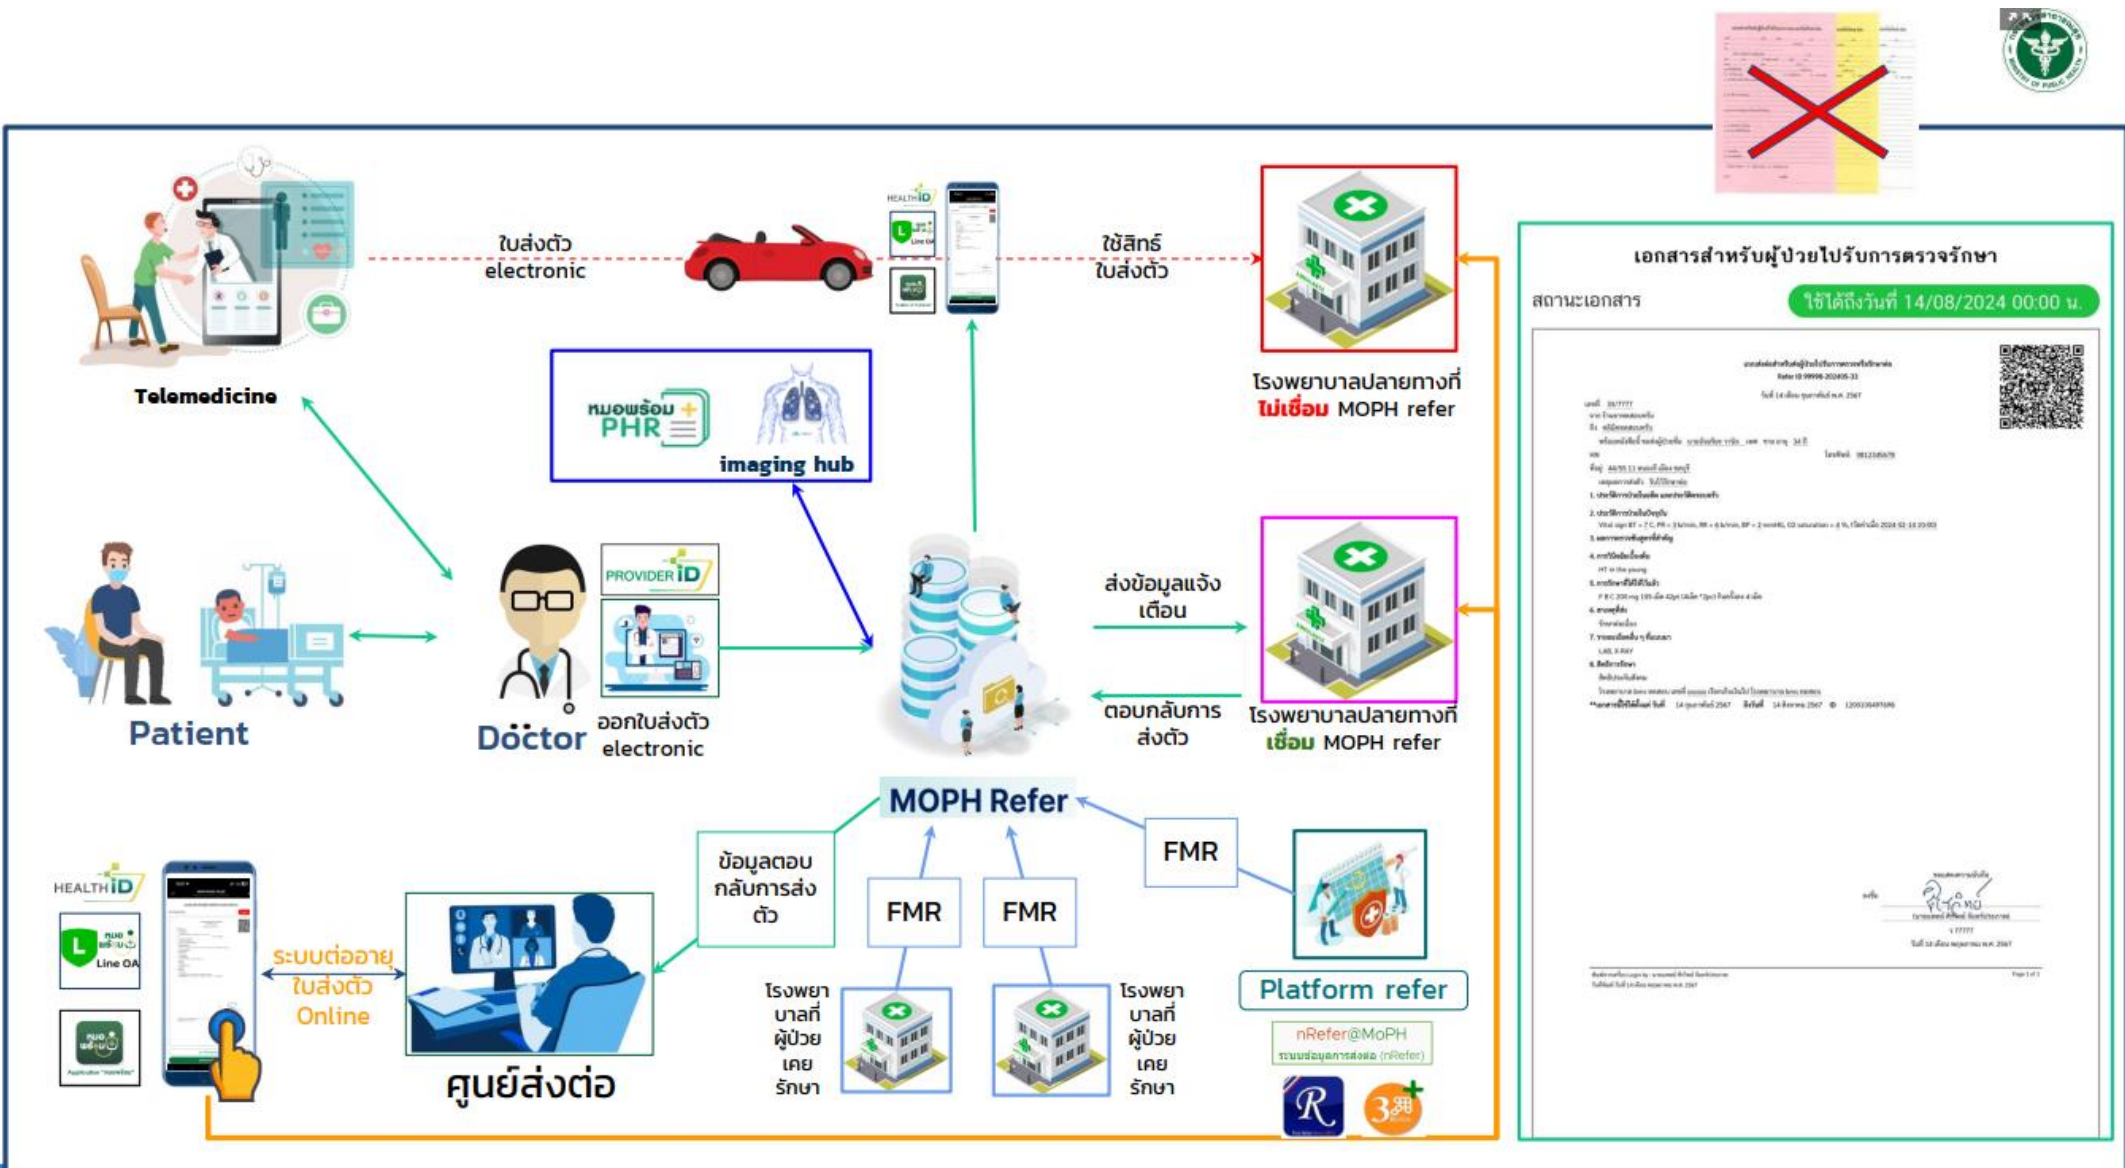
Telemedicine

ใบส่งตัว electronic

HEALTH iD

ใช้สิทธิ์ใบส่งตัว

โรงพยาบาลปลายทางที่ ไม่เชื่อม MOPH refer

หมอพร้อม PHR

imaging hub

Patient

PROVIDER iD

Doctor

ออกใบส่งตัว electronic

ส่งข้อมูลแจ้งเตือน

ตอบกลับการส่งตัว

โรงพยาบาลปลายทางที่ เชื่อม MOPH refer

MOPH Refer

ข้อมูลตอบกลับการส่งตัว

FMR

FMR

FMR

HEALTH iD

Line OA

ระบบต่ออายุใบส่งตัว Online

ศูนย์ส่งต่อ

โรงพยาบาลที่ผู้ป่วยเคยรักษา

โรงพยาบาลที่ผู้ป่วยเคยรักษา

Platform refer

nRefer@MoPH

ระบบข้อมูลการส่งต่อ (nRefer)

เอกสารสำหรับผู้ป่วยไปรับการตรวจรักษา

สถานะเอกสาร

ใช้ได้ถึงวันที่ 14/08/2024 00:00 น.

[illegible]